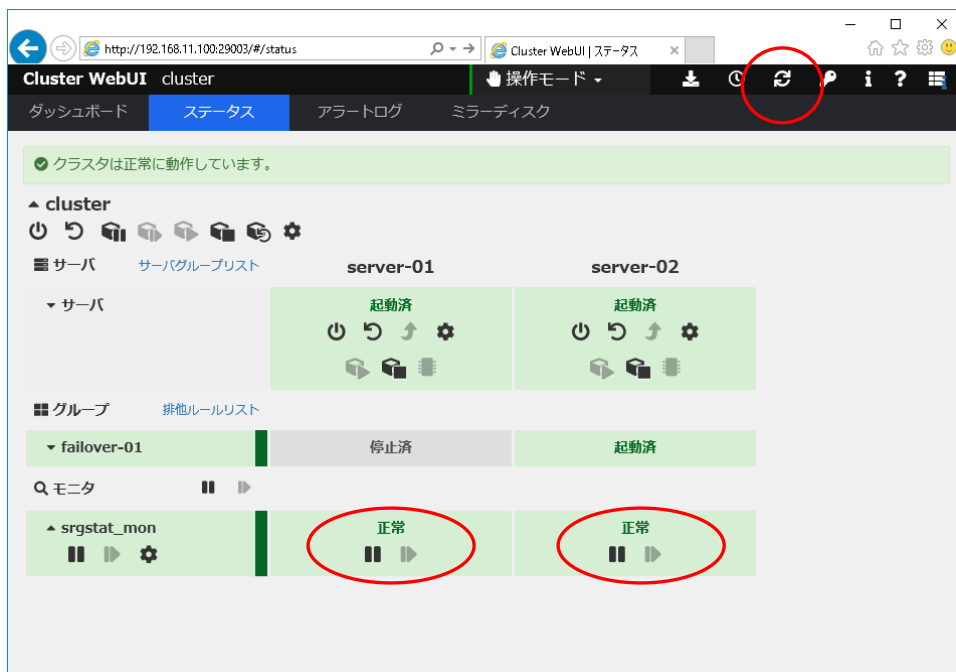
http://192.168.11.100:29003/#/status

Cluster WebUI | ステータス

Cluster WebUI cluster

操作モード

ダッシュボード ステータス アラートログ ミラーディスク

クラスタは正常に動作しています。

cluster

サーバ サーバグループリスト server-01 server-02

サーバ 起動済 起動済

グループ 排他ルールリスト

failover-01 停止済 起動済

モニタ

srgstat_mon 正常 正常